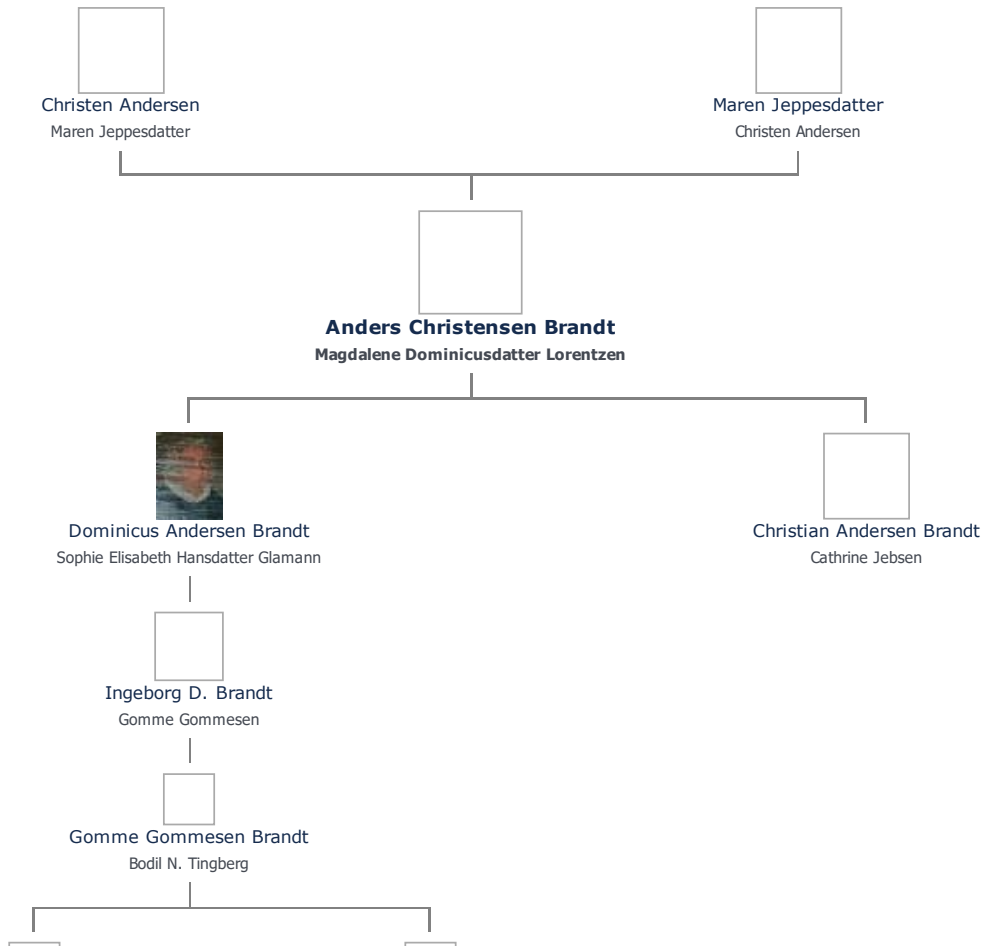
Christen Andersen
Maren Jeppesdatter

Maren Jeppesdatter
Christen Andersen

Anders Christensen Brandt
Magdalene Dominicusdatter Lorentzen

Dominicus Andersen Brandt
Sophie Elisabeth Hansdatter Glamann

Christian Andersen Brandt
Cathrine Jebsen

Ingeborg D. Brandt
Gomme Gommesen

Gomme Gommesen Brandt
Bodil N. Tingberg